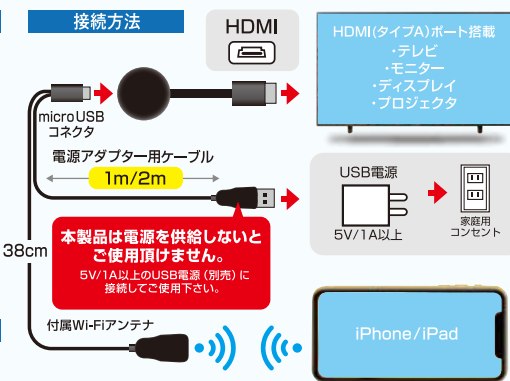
接続方法

HDMI

HDMI(タイプA)ポート搭載
・テレビ
・モニター
・ディスプレイ
・プロジェクタ

microUSB
コネクタ

電源アダプター用ケーブル

1m/2m

USB電源

5V/1A以上

家庭用
コンセント

38cm

本製品は電源を供給しないと
ご使用頂けません。

5V/1A以上のUSB電源(別売)に
接続してご使用下さい。

付属Wi-Fiアンテナ

iPhone/iPad